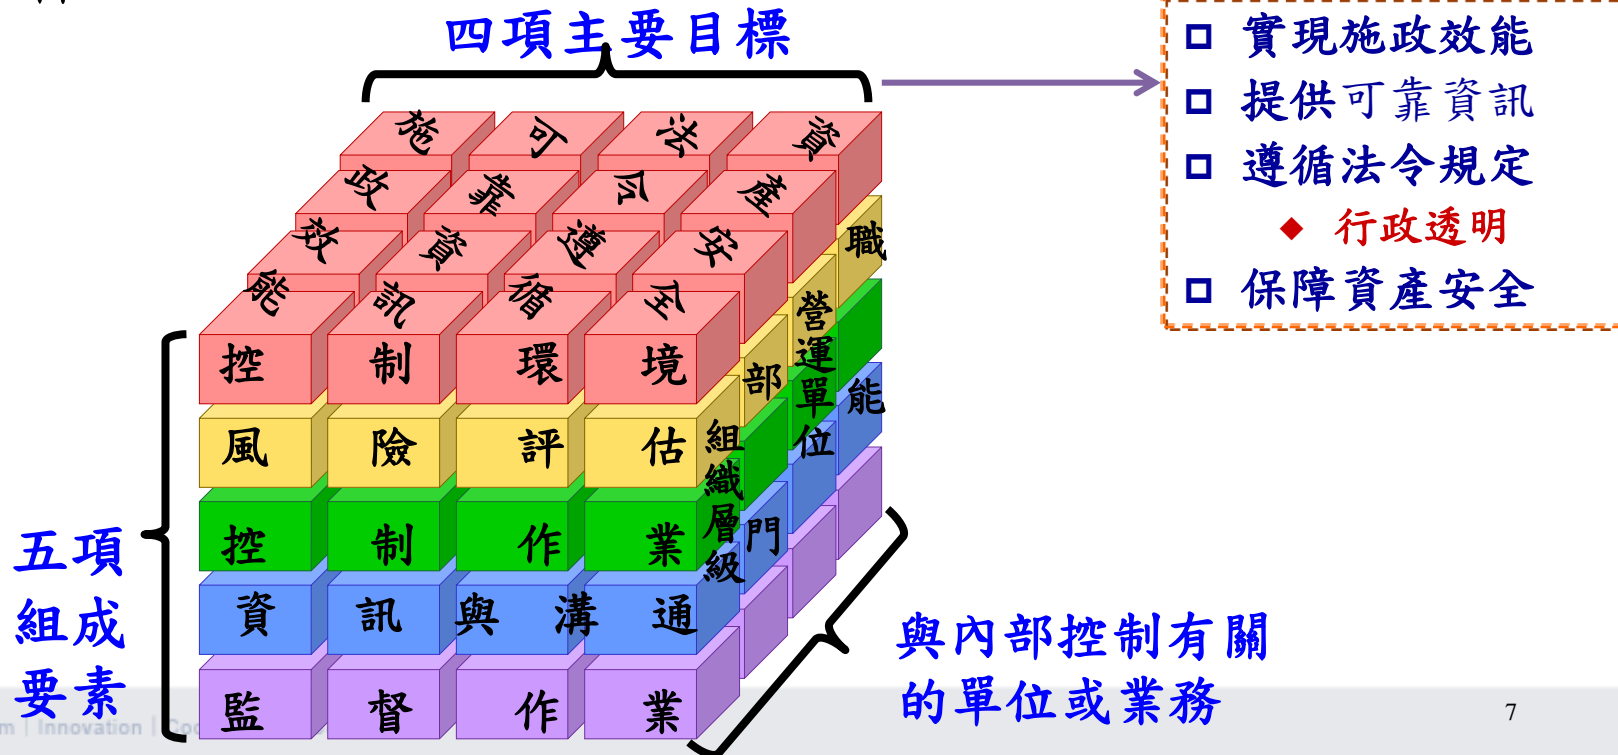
四項主要目標

施 可 法 資
政 靠 令 產
效 資 遵 安
能 訊 循 全

控 制 環 境
風 險 評 估
控 制 作 業
資 訊 與 溝 通
監 督 作 業

職
營運單位
部
能
組織層級
門

五項組成要素

□ 實現施政效能
□ 提供可靠資訊
□ 遵循法令規定
◆ 行政透明
□ 保障資產安全

與內部控制有關的單位或業務

7

m | Innovation | Co